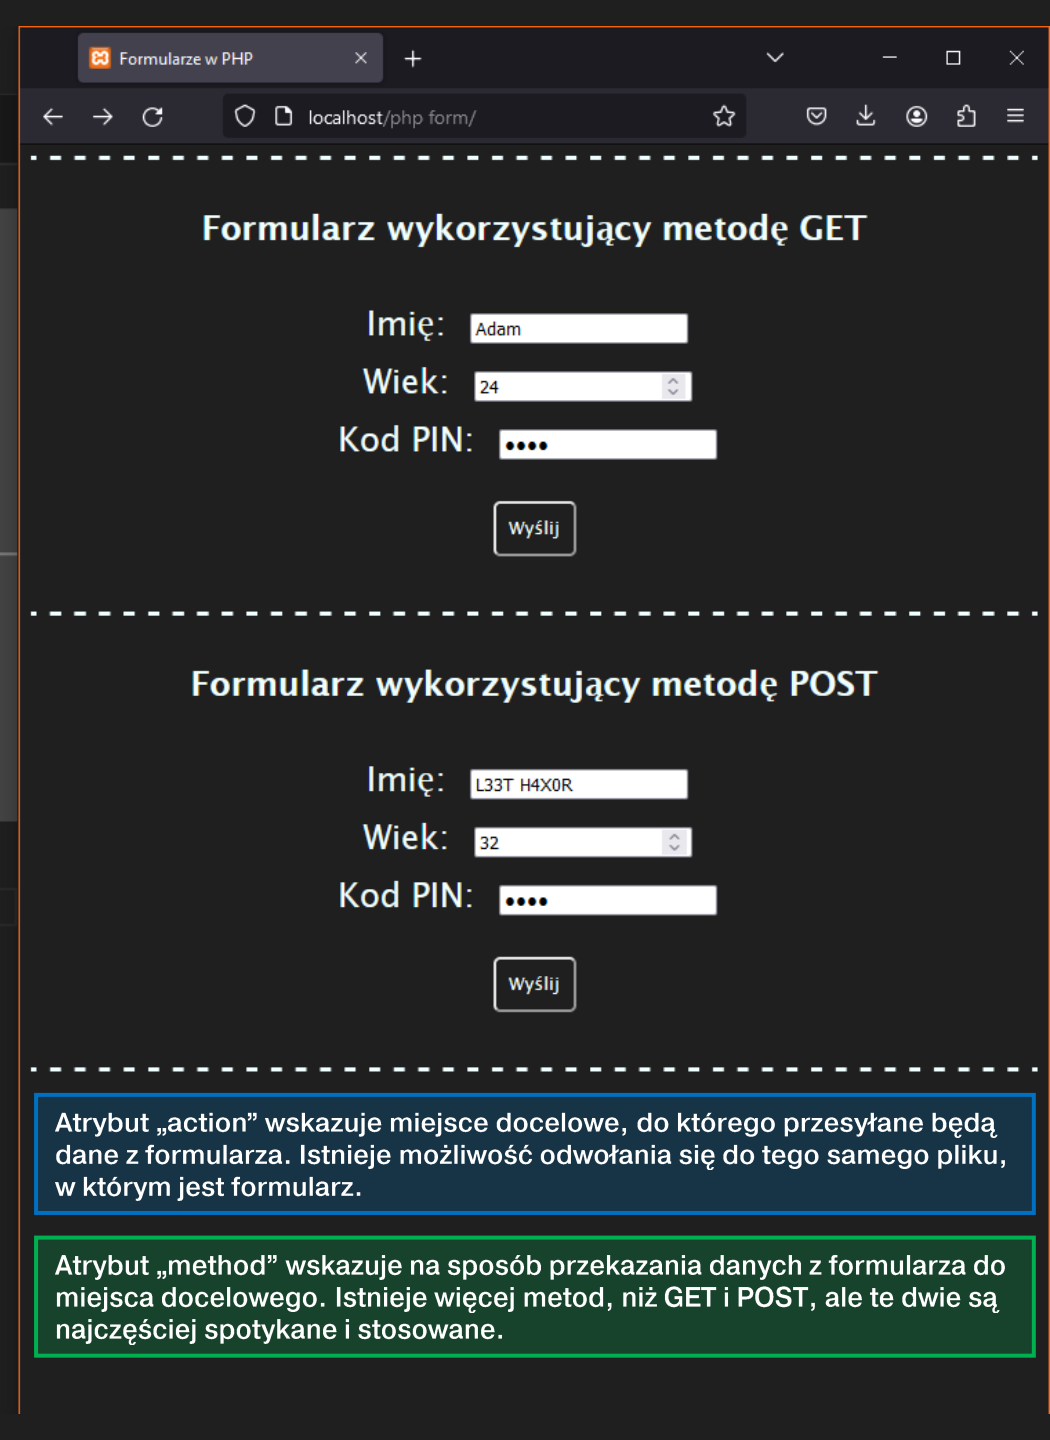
Formularze w PHP

localhost/php form/

Formularz wykorzystujący metodę GET

Imię: Adam

Wiek: 24

Kod PIN: ••••

Wyślij

Formularz wykorzystujący metodę POST

Imię: L33T H4X0R

Wiek: 32

Kod PIN: ••••

Wyślij

Atrybut „action” wskazuje miejsce docelowe, do którego przesyłane będą dane z formularza. Istnieje możliwość odwołania się do tego samego pliku, w którym jest formularz.

Atrybut „method” wskazuje na sposób przekazania danych z formularza do miejsca docelowego. Istnieje więcej metod, niż GET i POST, ale te dwie są najczęściej spotykane i stosowane.